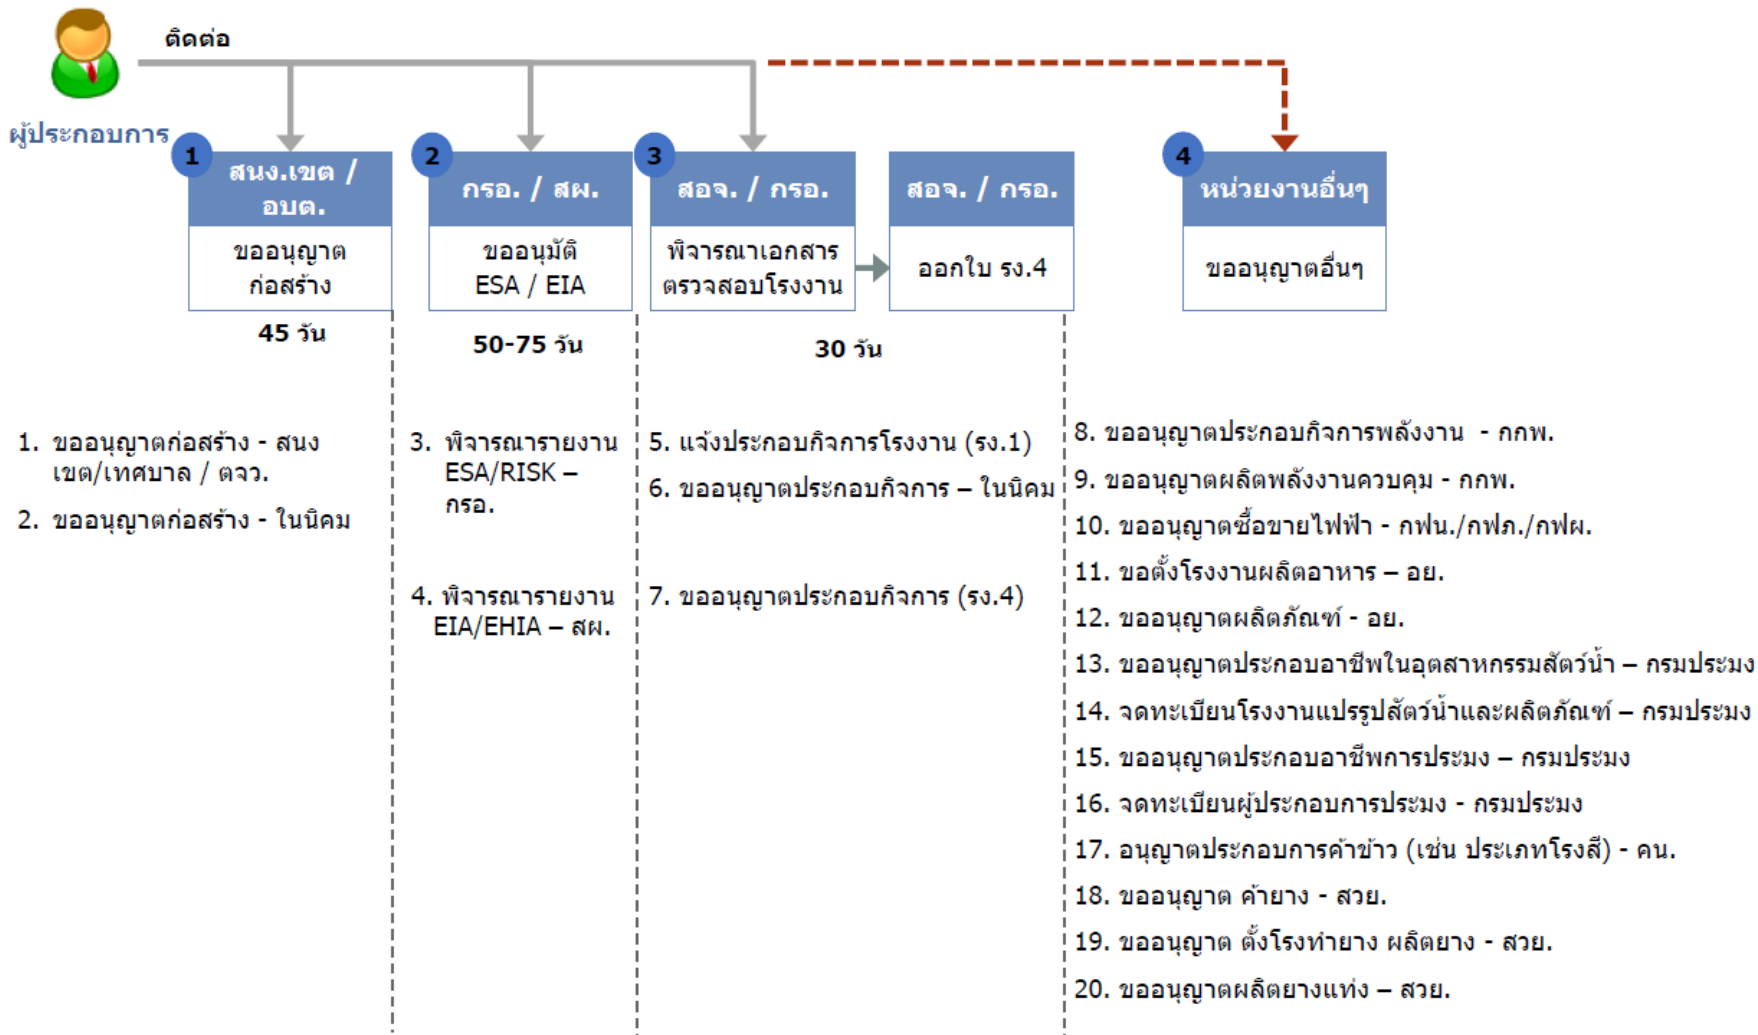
ติดต่อ

ผู้ประกอบการ

1 สนง.เขต / อบต.

ขออนุญาตก่อสร้าง

45 วัน

2 กรอ. / สผ.

ขออนุมัติ ESA / EIA

50-75 วัน

3 สอจ. / กรอ.

พิจารณาเอกสาร ตรวจสอบโรงงาน

สอจ. / กรอ.

ออกใบ รง.4

30 วัน

4 หน่วยงานอื่นๆ

ขออนุญาตอื่นๆ

1. ขออนุญาตก่อสร้าง - สนง เขต/เทศบาล / ตจว.

2. ขออนุญาตก่อสร้าง - ในนิคม

3. พิจารณารายงาน ESA/RISK – กรอ.

4. พิจารณารายงาน EIA/EHIA – สผ.

5. แจ้งประกอบกิจการโรงงาน (รง.1)

6. ขออนุญาตประกอบกิจการ – ในนิคม

7. ขออนุญาตประกอบกิจการ (รง.4)

8. ขออนุญาตประกอบกิจการพลังงาน - กกพ.

9. ขออนุญาตผลิตพลังงานควบคุม - กกพ.

10. ขออนุญาตซื้อขายไฟฟ้า - กฟน./กฟภ./กฟผ.

11. ขอตั้งโรงงานผลิตอาหาร – อย.

12. ขออนุญาตผลิตภัณฑ์ - อย.

13. ขออนุญาตประกอบอาชีพในอุตสาหกรรมสัตว์น้ำ – กรมประมง

14. จดทะเบียนโรงงานแปรรูปสัตว์น้ำและผลิตภัณฑ์ – กรมประมง

15. ขออนุญาตประกอบอาชีพการประมง – กรมประมง

16. จดทะเบียนผู้ประกอบการประมง - กรมประมง

17. อนุญาตประกอบการค้าข้าว (เช่น ประเภทโรงสี) - คน.

18. ขออนุญาต ค้ายาง - สวย.

19. ขออนุญาต ตั้งโรงทำยาง ผลิตยาง - สวย.

20. ขออนุญาตผลิตยางแท่ง – สวย.